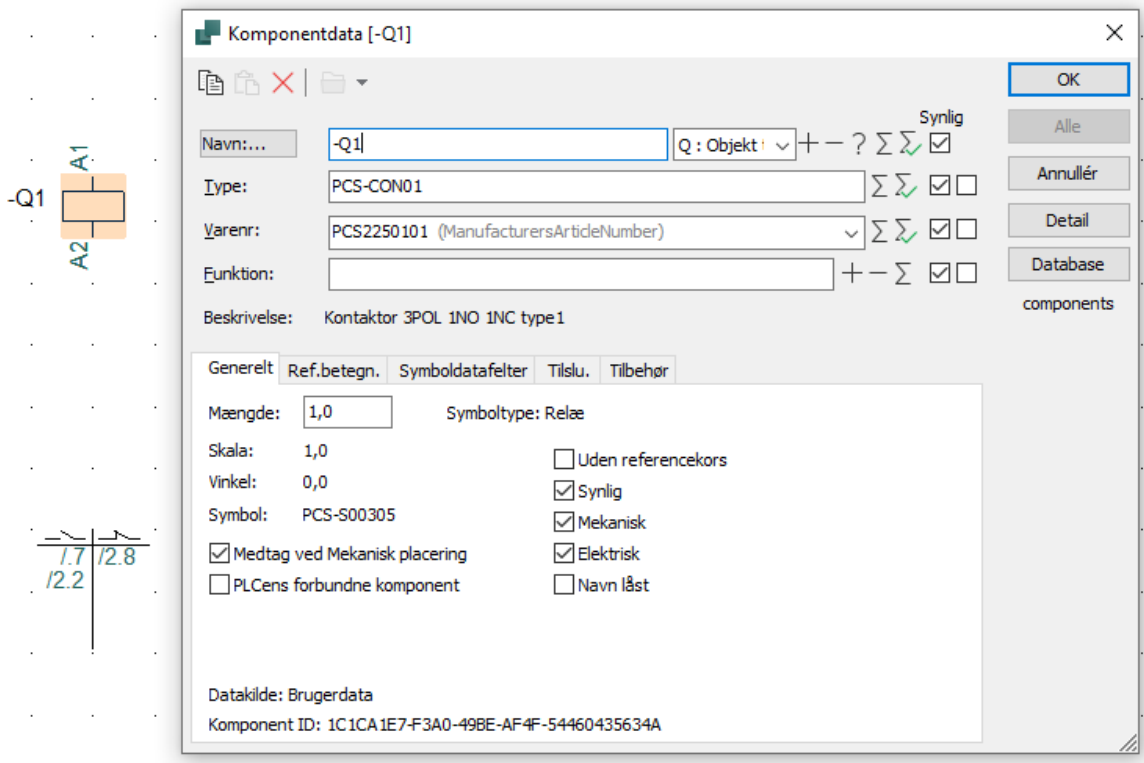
-Q1
A1
A2
/.7
/2.8
/2.2

Komponentdata [-Q1]

Synlig

Navn:... -Q1 Q : Objekt + − ? Σ Σ

Type: PCS-CON01 Σ Σ

Varenr: PCS2250101 (ManufacturersArticleNumber) Σ Σ

Funktion: + − Σ

Beskrivelse: Kontaktor 3POL 1NO 1NC type1

OK
Alle
Annullér
Detail
Database
components

Generelt | Ref.betegn. | Symboldatafelter | Tilslu. | Tilbehør

Mængde: 1,0
Symboltype: Relæ

Skala: 1,0
Vinkel: 0,0
Symbol: PCS-S00305

Medtag ved Mekanisk placering
PLCens forbundne komponent

Uden referencekors
Synlig
Mekanisk
Elektrisk
Navn låst

Datakilde: Brugerdata
Komponent ID: 1C1CA1E7-F3A0-49BE-AF4F-54460435634A